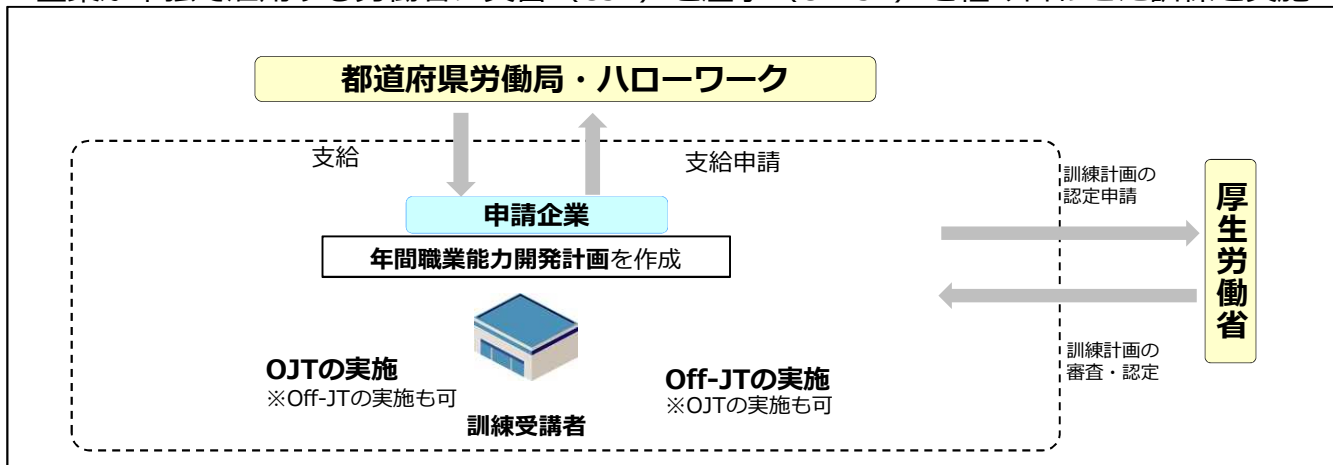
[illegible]

都道府県労働局・ハローワーク

支給

支給申請

申請企業

年間職業能力開発計画を作成

OJTの実施
※Off-JTの実施も可

Off-JTの実施
※OJTの実施も可

訓練受講者

訓練計画の認定申請

厚生労働省

訓練計画の審査・認定